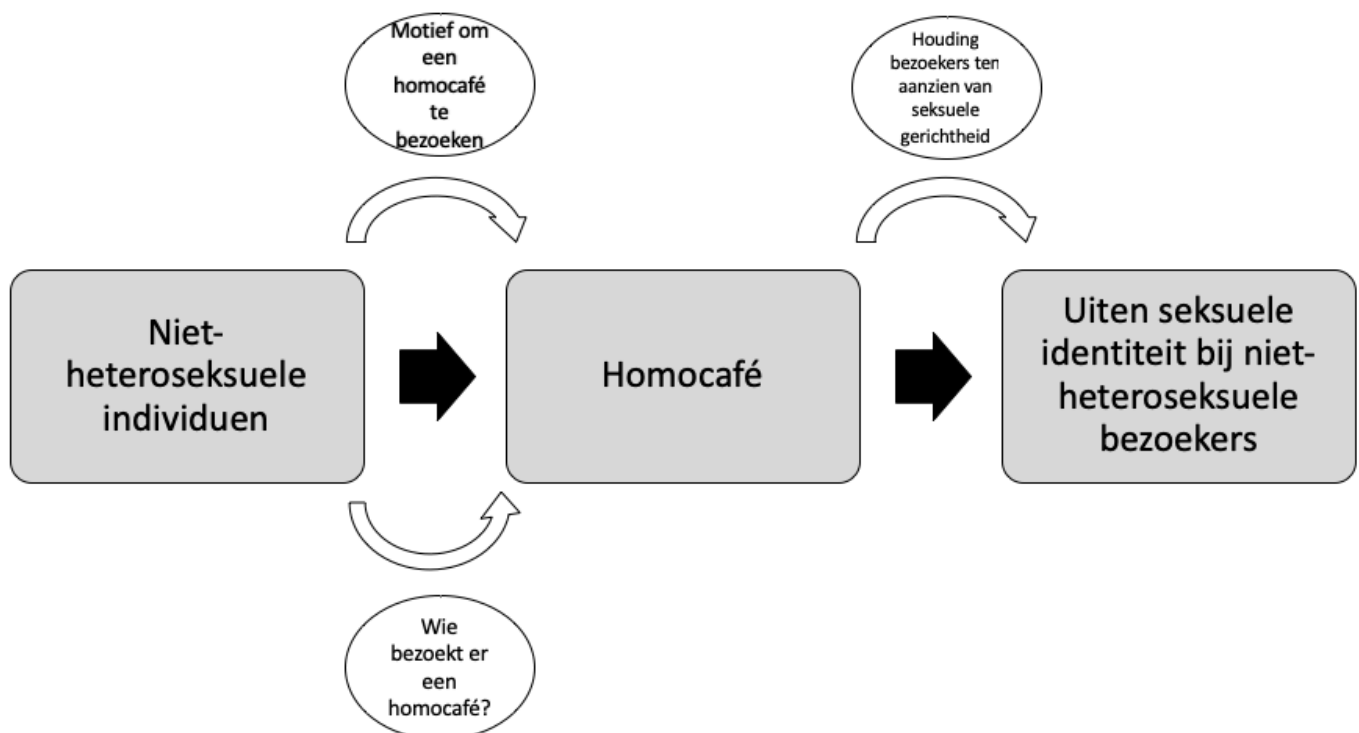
Motief om een homocafé te bezoeken

Houding bezoekers ten aanzien van seksuele gerichtheid

Niet-heteroseksuele individuen

Homocafé

Uiten seksuele identiteit bij niet-heteroseksuele bezoekers

Wie bezoekt er een homocafé?